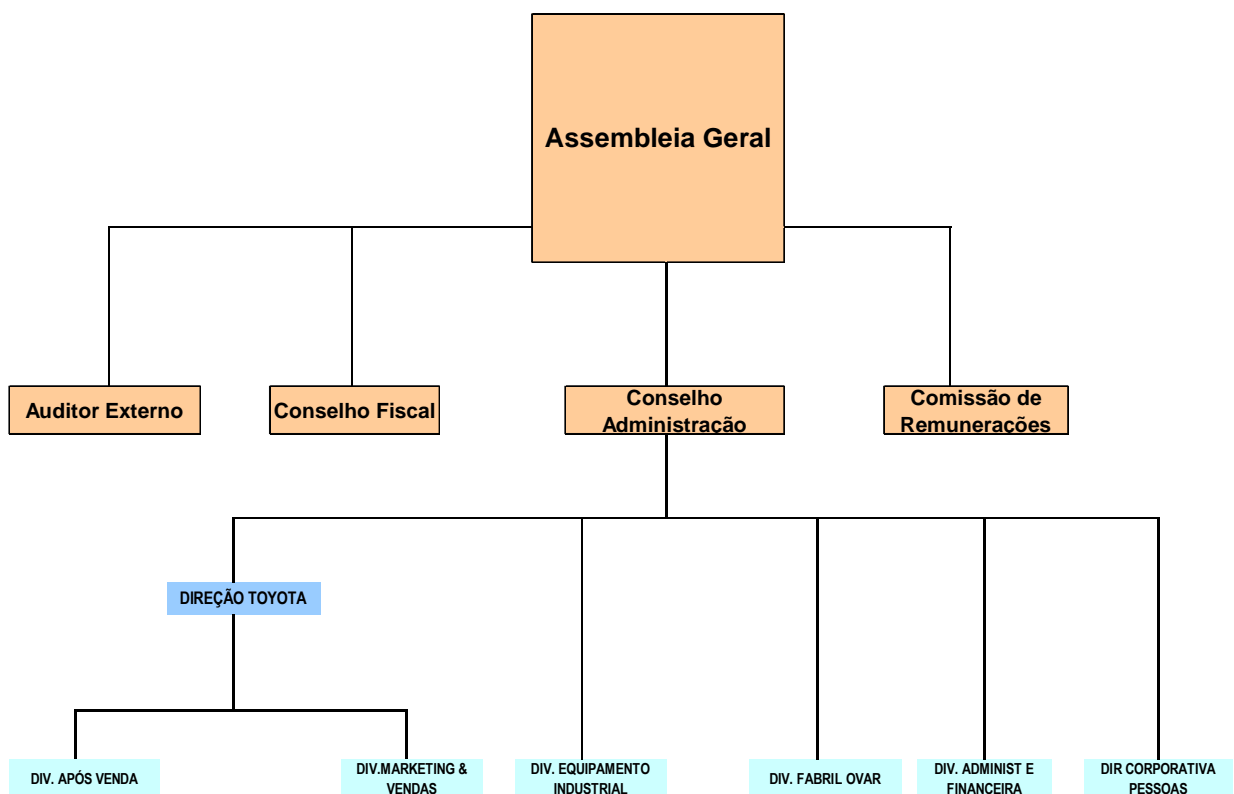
Assembleia Geral

Auditor Externo

Conselho Fiscal

Conselho Administração

Comissão de Remunerações

DIREÇÃO TOYOTA

DIV. APÓS VENDA

DIV.MARKETING & VENDAS

DIV. EQUIPAMENTO INDUSTRIAL

DIV. FABRIL OVAR

DIV. ADMINIST E FINANCEIRA

DIR CORPORATIVA PESSOAS